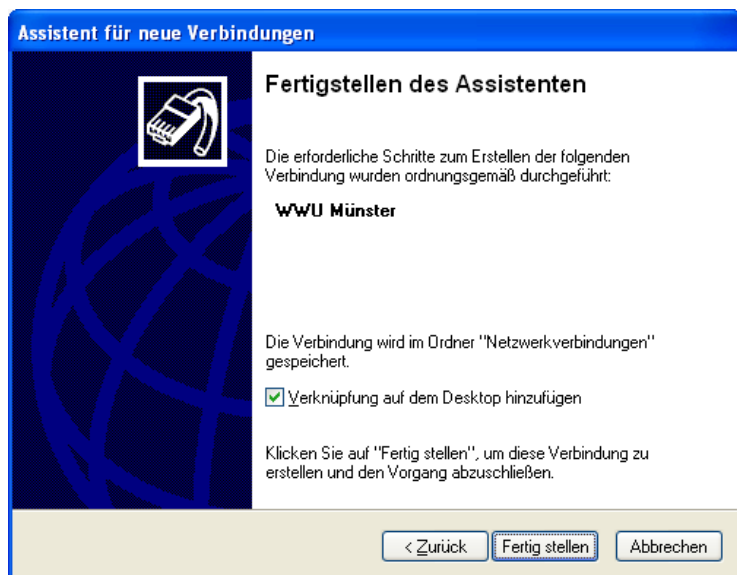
Assistent für neue Verbindungen

Fertigstellen des Assistenten

Die erforderliche Schritte zum Erstellen der folgenden Verbindung wurden ordnungsgemäß durchgeführt:

WWU Münster

Die Verbindung wird im Ordner "Netzwerkverbindungen" gespeichert.

Verknüpfung auf dem Desktop hinzufügen

Klicken Sie auf "Fertig stellen", um diese Verbindung zu erstellen und den Vorgang abzuschließen.

< Zurück | Fertig stellen | Abbrechen